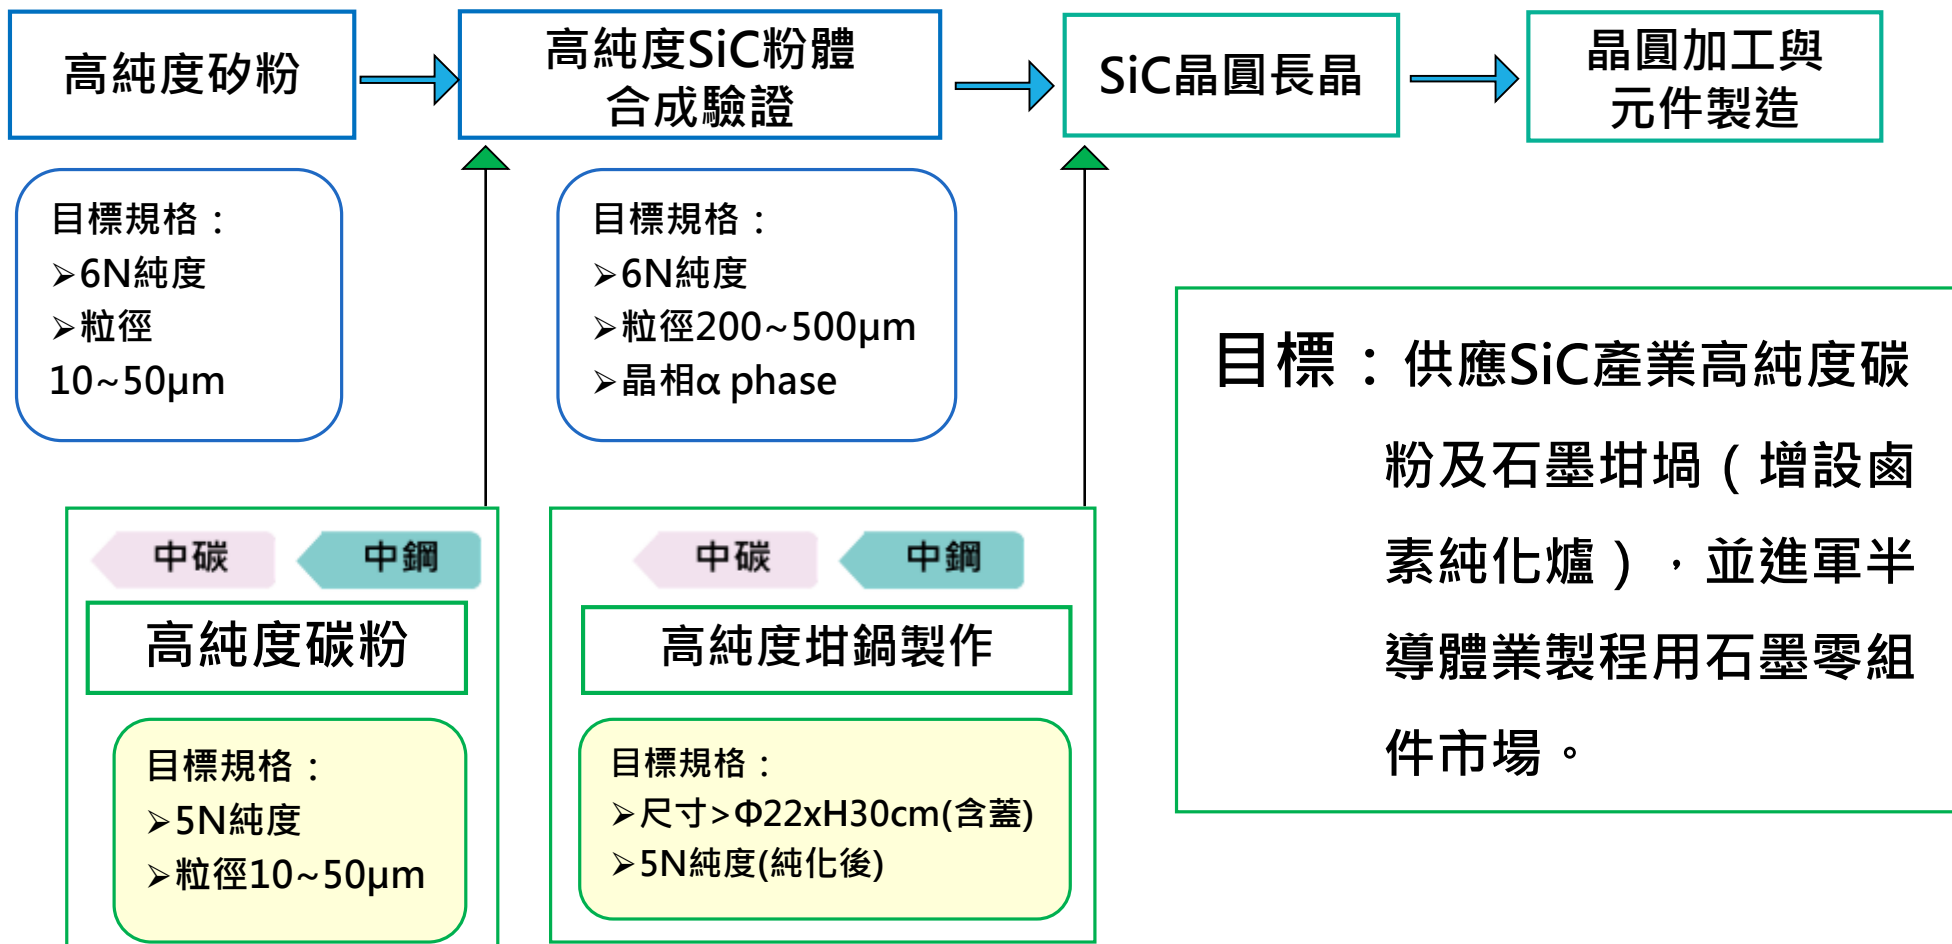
高純度矽粉

高純度SiC粉體合成驗證

SiC晶圓長晶

晶圓加工與元件製造

目標規格：
➢6N純度
➢粒徑 10~50μm

目標規格：
➢6N純度
➢粒徑200~500μm
➢晶相α phase

目標：供應SiC產業高純度碳粉及石墨坩堝（增設鹵素純化爐），並進軍半導體業製程用石墨零組件市場。

中碳 中鋼
高純度碳粉

目標規格：
➢5N純度
➢粒徑10~50μm

中碳 中鋼
高純度坩鍋製作

目標規格：
➢尺寸>Φ22xH30cm(含蓋)
➢5N純度(純化後)